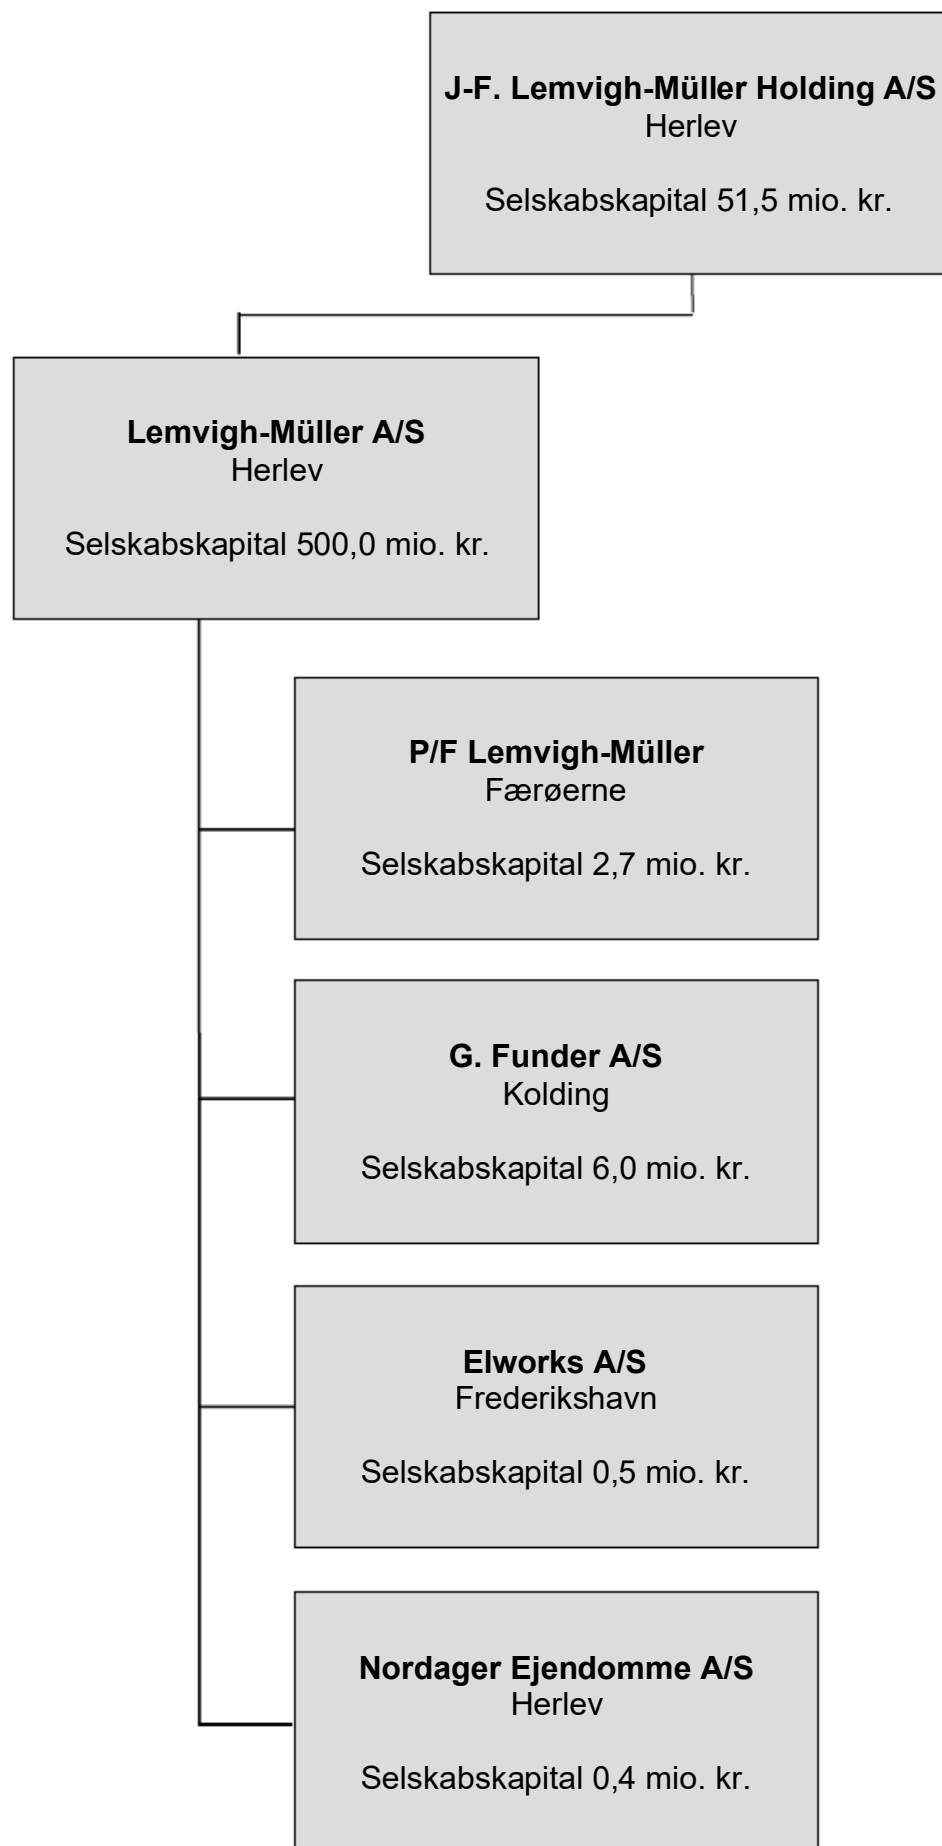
J-F. Lemvigh-Müller Holding A/S
Herlev

Selskabskapital 51,5 mio. kr.

Lemvigh-Müller A/S
Herlev

Selskabskapital 500,0 mio. kr.

P/F Lemvigh-Müller
Færøerne

Selskabskapital 2,7 mio. kr.

G. Funder A/S
Kolding

Selskabskapital 6,0 mio. kr.

Elworks A/S
Frederikshavn

Selskabskapital 0,5 mio. kr.

Nordager Ejendomme A/S
Herlev

Selskabskapital 0,4 mio. kr.